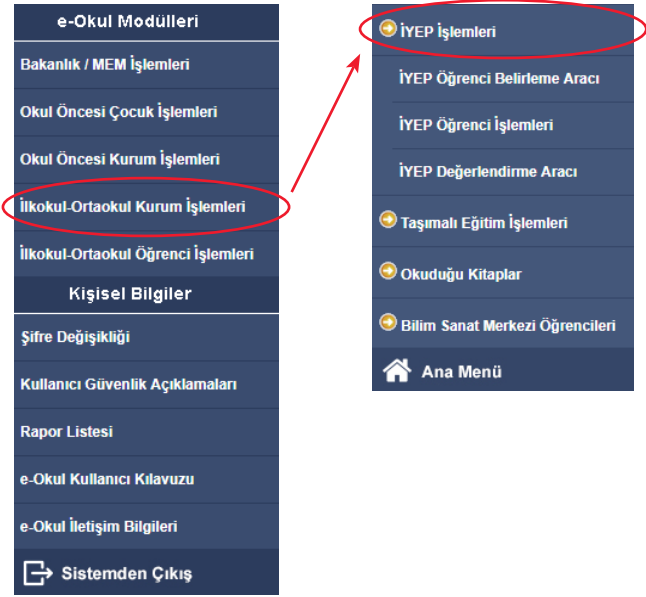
e-Okul Modülleri

Bakanlık / MEM İşlemleri

Okul Öncesi Çocuk İşlemleri

Okul Öncesi Kurum İşlemleri

İlkokul-Ortaokul Kurum İşlemleri

İlkokul-Ortaokul Öğrenci İşlemleri

Kişisel Bilgiler

Şifre Değişikliği

Kullanıcı Güvenlik Açıklamaları

Rapor Listesi

e-Okul Kullanıcı Kılavuzu

e-Okul İletişim Bilgileri

Sistemden Çıkış

İYEP İşlemleri

İYEP Öğrenci Belirleme Aracı

İYEP Öğrenci İşlemleri

İYEP Değerlendirme Aracı

Taşımalı Eğitim İşlemleri

Okuduğu Kitaplar

Bilim Sanat Merkezi Öğrencileri

Ana Menü